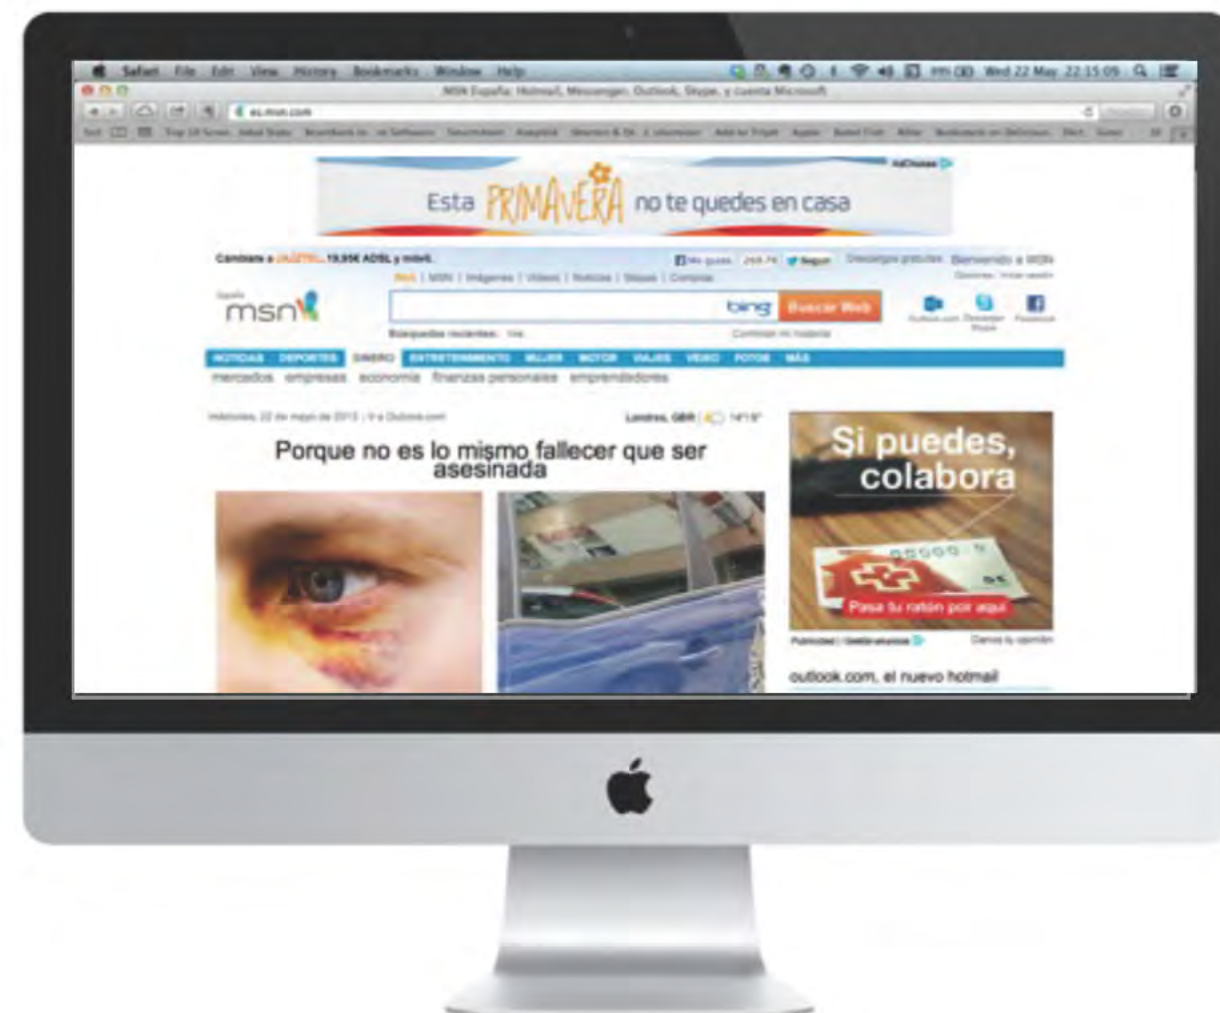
Safari File Edit View History Bookmarks Window Help

Wed 22 May 22:15:09

MSN España: Hotmail, Messenger, Outlook, Skype, y cuenta Microsoft

es.msn.com

AdChoices

Esta PRIMAVERA no te quedes en casa

Cámbiate a JAZZTEL: 19,95€ ADSL y móvil.

Me gusta 268,7k Seguir Descargas gratuitas Bienvenido a MSN

Web | MSN | Imágenes | Vídeos | Noticias | Mapas | Compras

España msn

bing Buscar Web

Búsquedas recientes: Ver

Outlook.com Descargar Skype Facebook

NOTICIAS DEPORTES DINERO ENTRETENIMIENTO MUJER MOTOR VIAJES VIDEO FOTOS MÁS

mercados empresas economía finanzas personales emprendedores

miércoles, 22 de mayo de 2013

Londres, GBR 14°/5°

Porque no es lo mismo fallecer que ser asesinada

Si puedes, colabora

Pasa tu ratón por aquí

Publicidad

Danos tu opinión

outlook.com, el nuevo hotmail